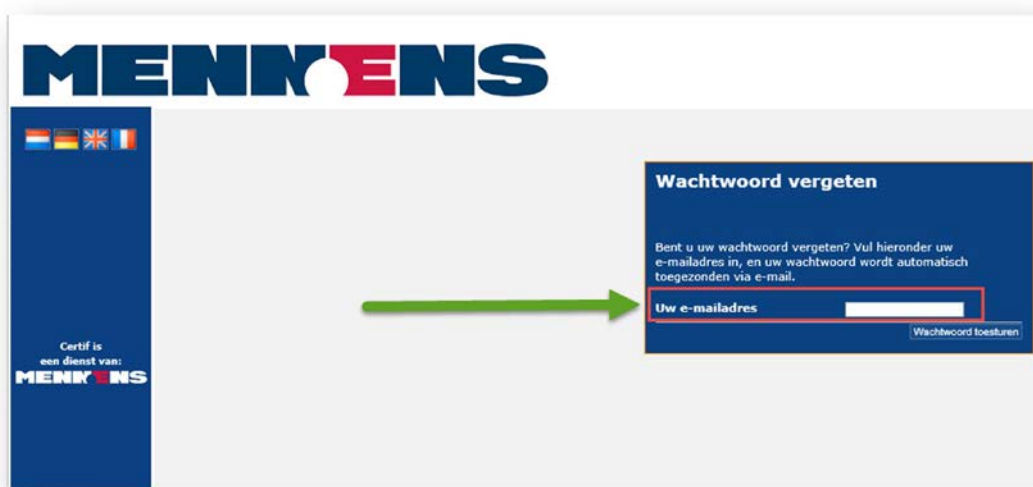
MENNENS

Certif is een dienst van:
MENNENS

Wachtwoord vergeten

Bent u uw wachtwoord vergeten? Vul hieronder uw e-mailadres in, en uw wachtwoord wordt automatisch toegezonden via e-mail.

Uw e-mailadres

Wachtwoord toesturen